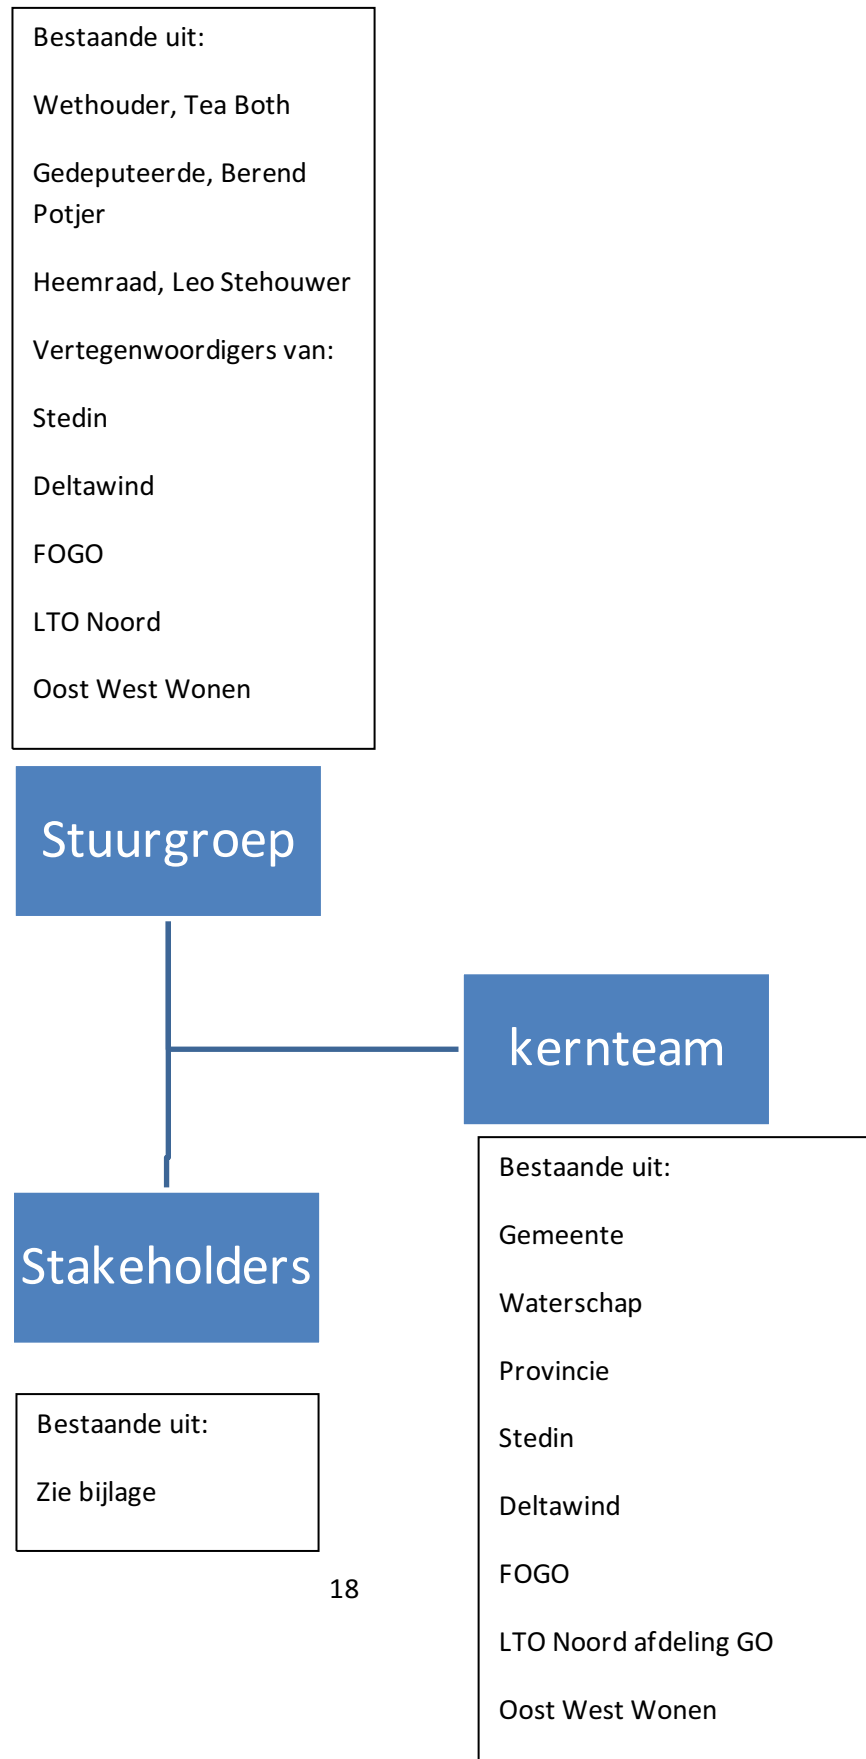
Bestaande uit:

Wethouder, Tea Both

Gedeputeerde, Berend Potjer

Heemraad, Leo Stehouwer

Vertegenwoordigers van:

Stedin

Deltawind

FOGO

LTO Noord

Oost West Wonen

Stuurgroep

kernteam

Stakeholders

Bestaande uit:

Zie bijlage

Bestaande uit:

Gemeente

Waterschap

Provincie

Stedin

Deltawind

FOGO

LTO Noord afdeling GO

Oost West Wonen

18